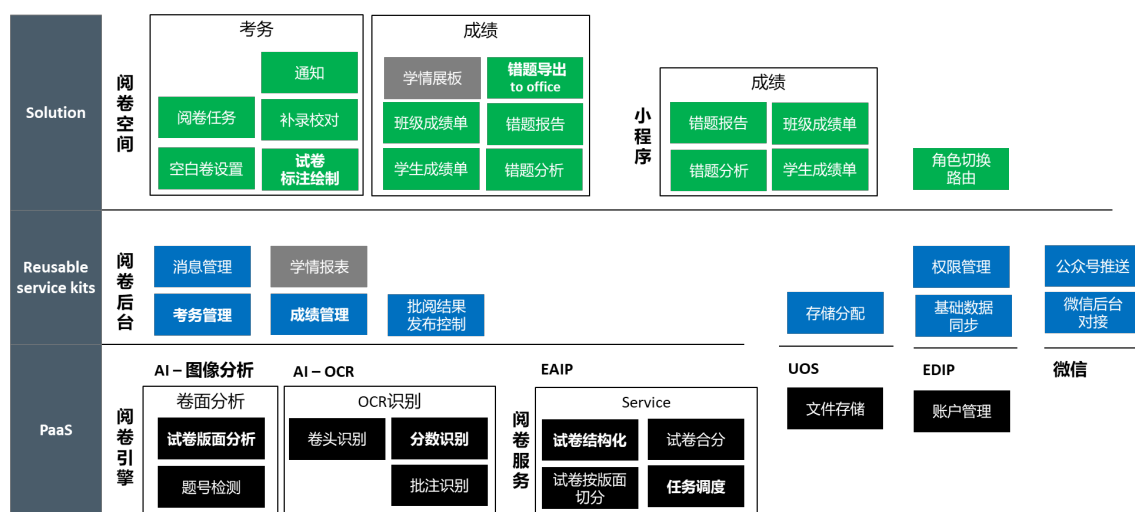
Solution

阅卷空间

考务

阅卷任务

通知

补录校对

空白卷设置

试卷标注绘制

成绩

学情展板

错题导出 to office

班级成绩单

错题报告

学生成绩单

错题分析

小程序

成绩

错题报告

班级成绩单

错题分析

学生成绩单

角色切换路由

Reusable service kits

阅卷后台

消息管理

学情报表

考务管理

成绩管理

批阅结果发布控制

存储分配

权限管理

基础数据同步

公众号推送

微信后台对接

PaaS

阅卷引擎

AI – 图像分析

卷面分析

试卷版面分析

题号检测

AI – OCR

OCR识别

卷头识别

分数识别

批注识别

EAIP

阅卷服务

Service

试卷结构化

试卷合分

试卷按版面切分

任务调度

UOS

文件存储

EDIP

账户管理

微信